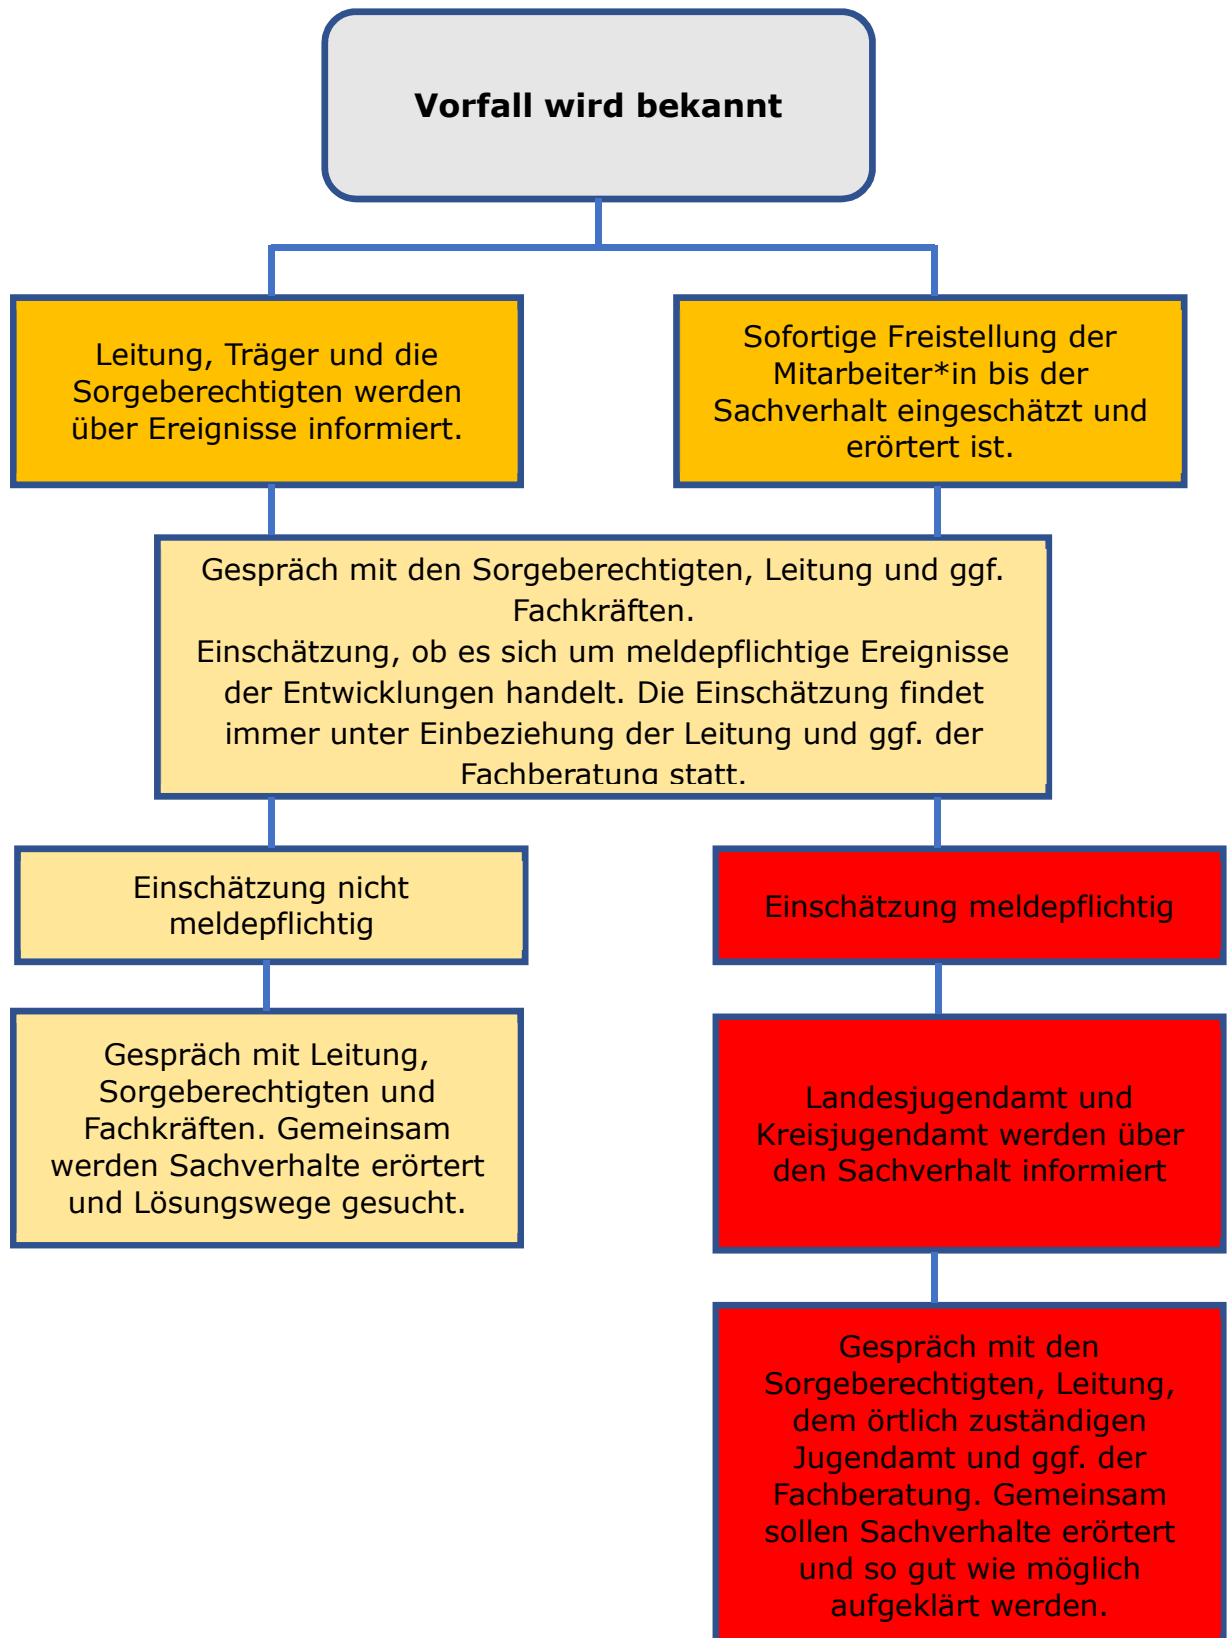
Vorfall wird bekannt

Leitung, Träger und die Sorgeberechtigten werden über Ereignisse informiert.

Sofortige Freistellung der Mitarbeiter*in bis der Sachverhalt eingeschätzt und erörtert ist.

Gespräch mit den Sorgeberechtigten, Leitung und ggf. Fachkräften.
Einschätzung, ob es sich um meldepflichtige Ereignisse der Entwicklungen handelt. Die Einschätzung findet immer unter Einbeziehung der Leitung und ggf. der Fachberatung statt.

Einschätzung nicht meldepflichtig

Einschätzung meldepflichtig

Gespräch mit Leitung, Sorgeberechtigten und Fachkräften. Gemeinsam werden Sachverhalte erörtert und Lösungswege gesucht.

Landesjugendamt und Kreisjugendamt werden über den Sachverhalt informiert

Gespräch mit den Sorgeberechtigten, Leitung, dem örtlich zuständigen Jugendamt und ggf. der Fachberatung. Gemeinsam sollen Sachverhalte erörtert und so gut wie möglich aufgeklärt werden.